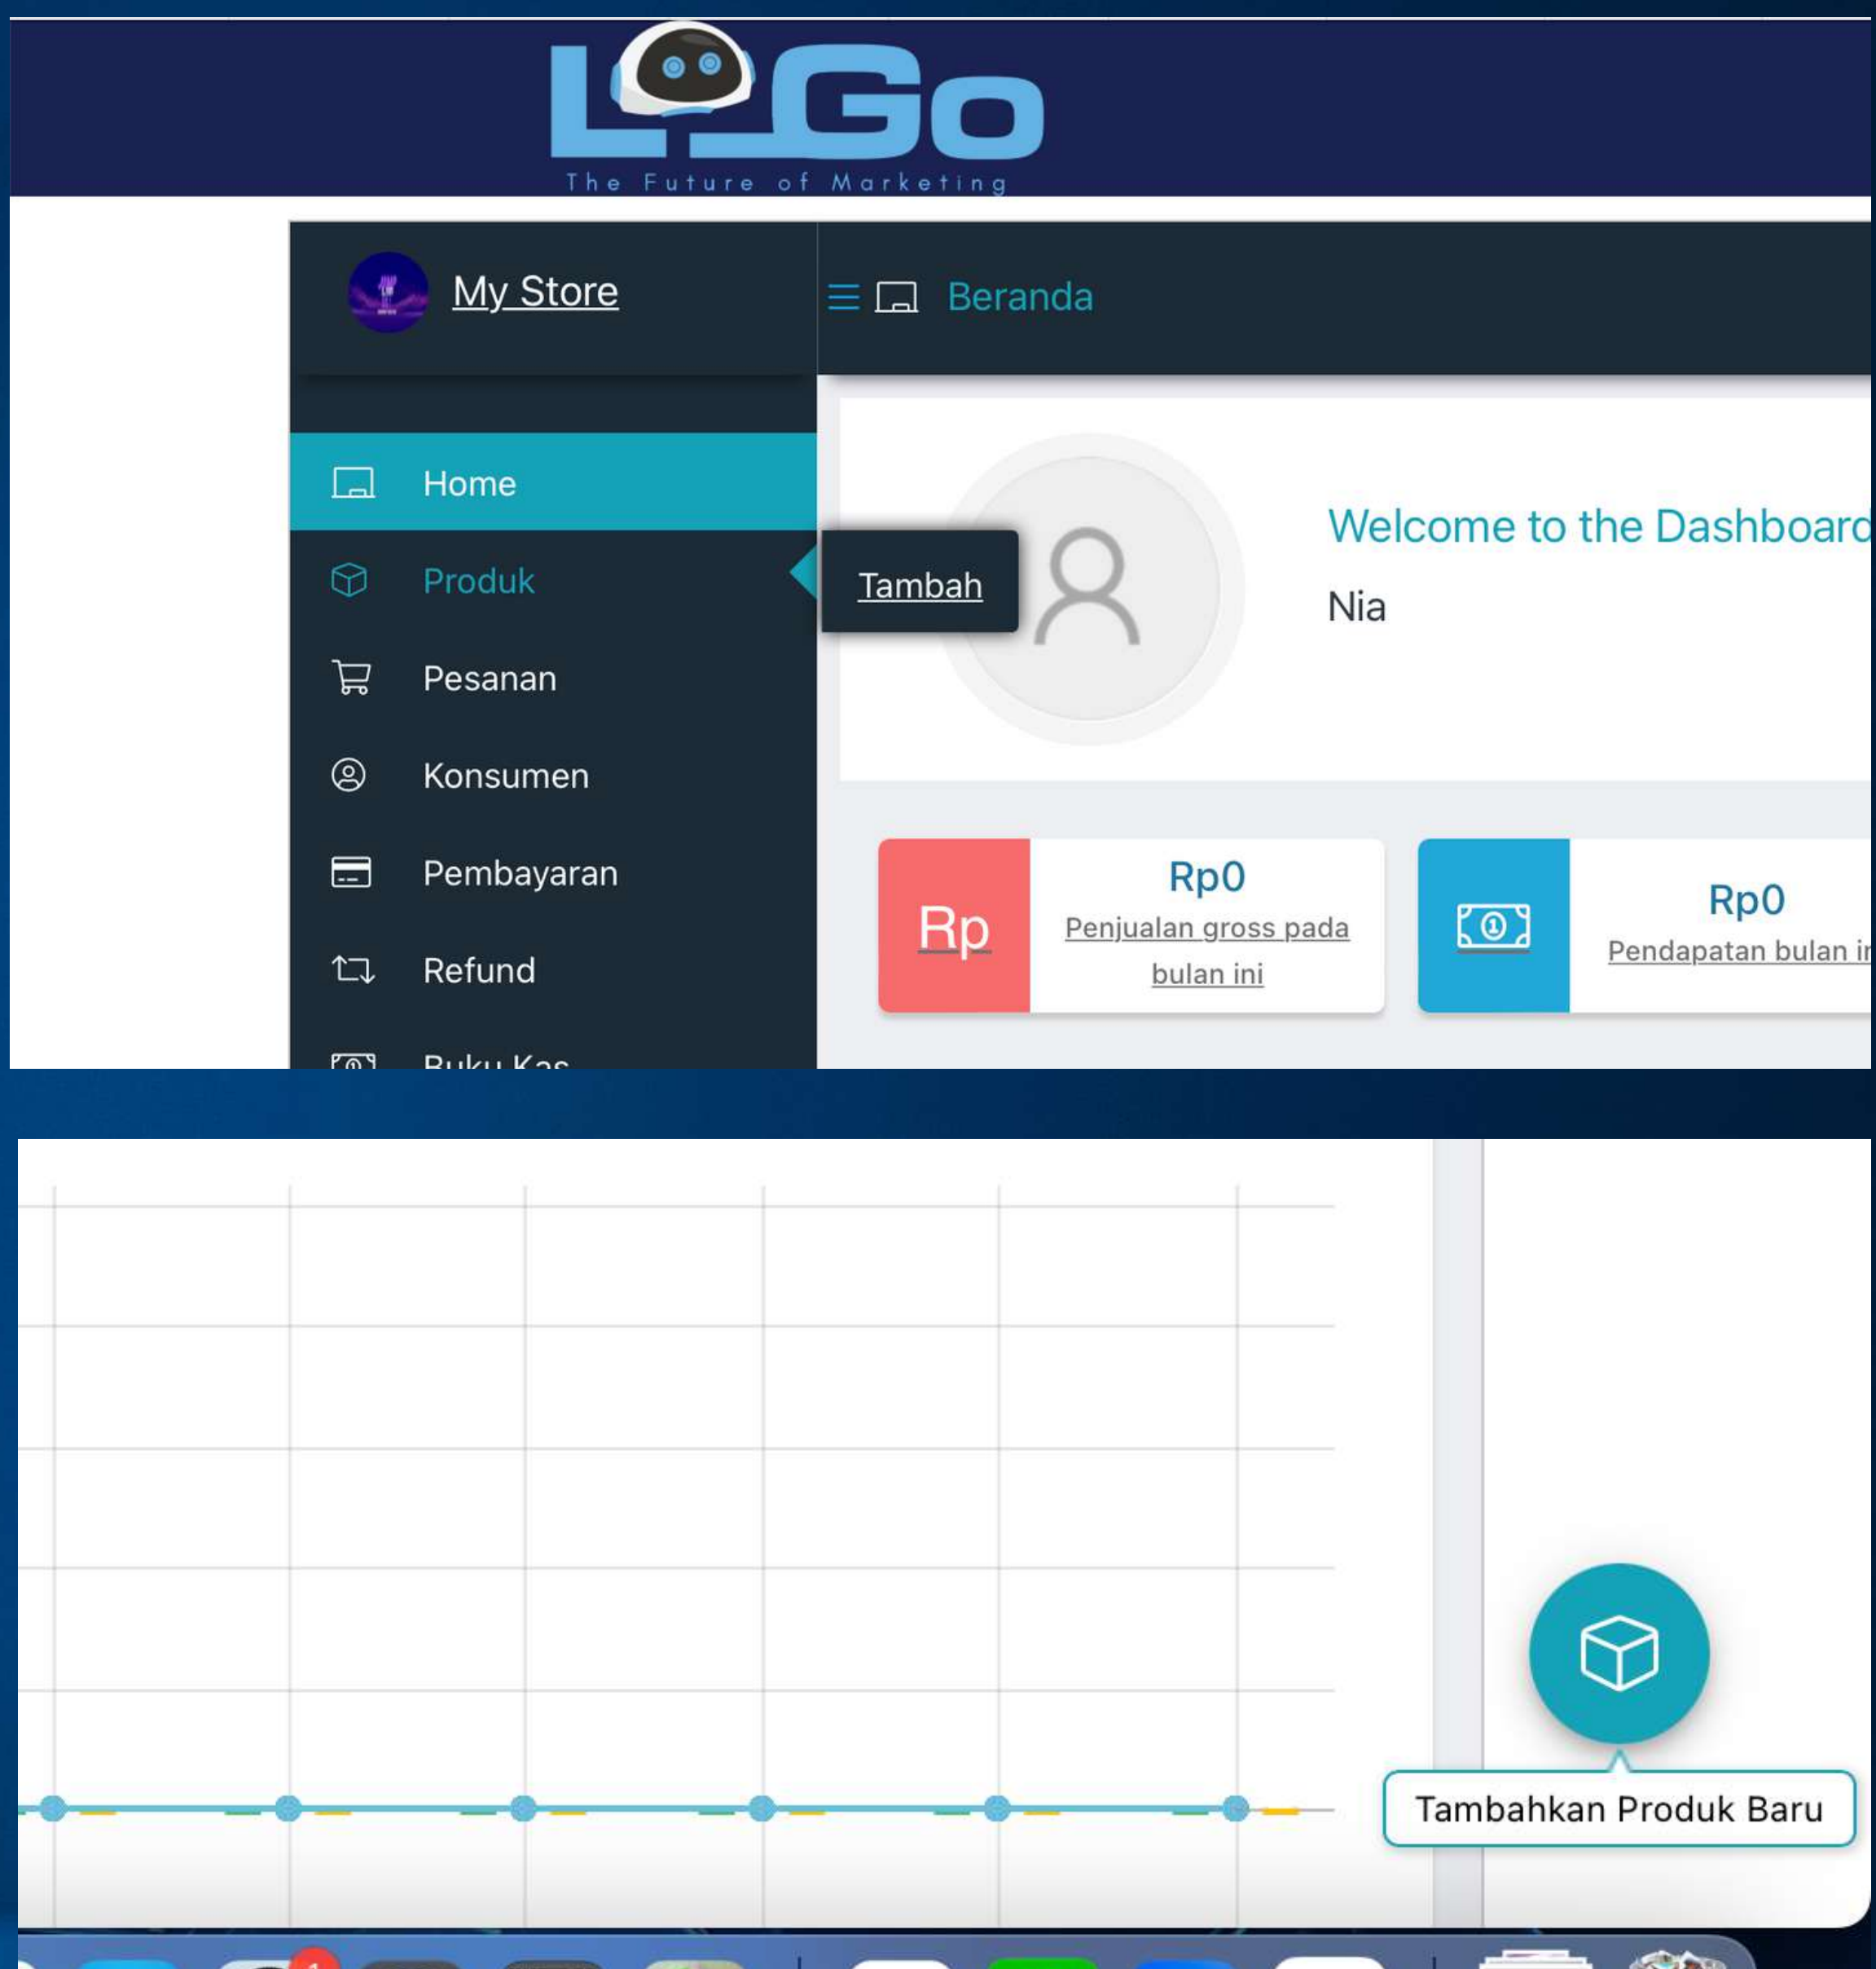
LGo
The Future of Marketing

My Store

Beranda

Home

Produk

Tambah

Pesanan

Konsumen

Pembayaran

Refund

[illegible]

Welcome to the Dashboard

Nia

Rp

Rp0

Penjualan gross pada bulan ini

Rp0

Pendapatan bulan i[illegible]

Tambahkan Produk Baru